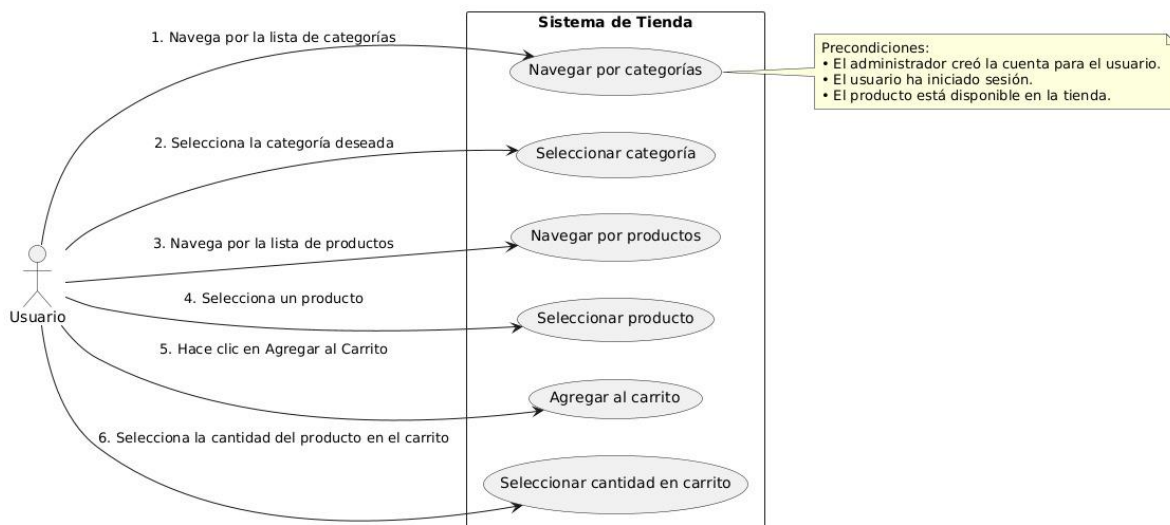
Sistema de Tienda

1. Navega por la lista de categorías

Navegar por categorías

Precondiciones:
• El administrador creó la cuenta para el usuario.
• El usuario ha iniciado sesión.
• El producto está disponible en la tienda.

2. Selecciona la categoría deseada

Seleccionar categoría

Usuario

3. Navega por la lista de productos

Navegar por productos

4. Selecciona un producto

Seleccionar producto

5. Hace clic en Agregar al Carrito

Agregar al carrito

6. Selecciona la cantidad del producto en el carrito

Seleccionar cantidad en carrito